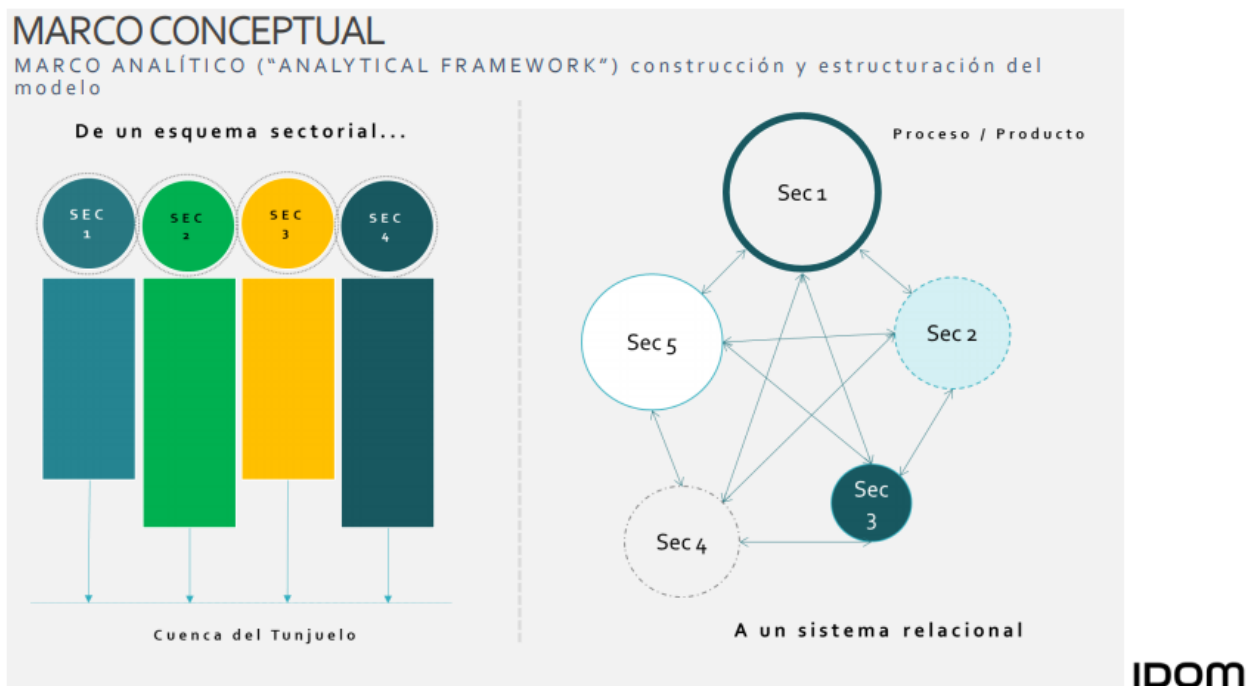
MARCO CONCEPTUAL

MARCO ANALÍTICO ("ANALYTICAL FRAMEWORK") construcción y estructuración del modelo

De un esquema sectorial...

SEC 1

SEC 2

SEC 3

SEC 4

Cuenca del Tunjuelo

Proceso / Producto

Sec 1

Sec 5

Sec 2

Sec 3

Sec 4

A un sistema relacional

IDOM